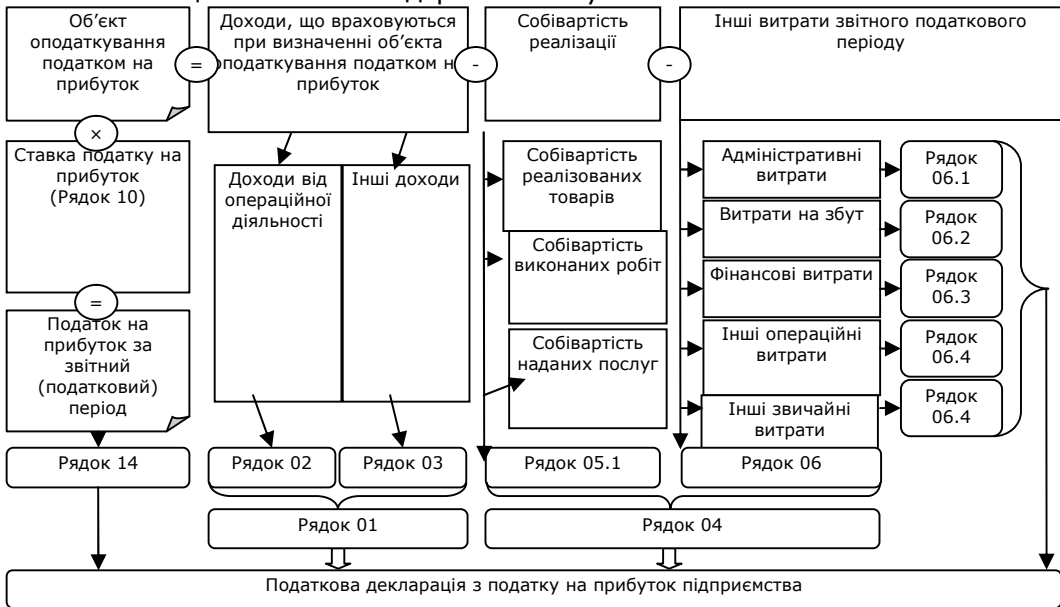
Об'єкт оподаткування податком на прибуток

=

Доходи, що враховуються при визначенні об'єкта оподаткування податком на прибуток

-

Собівартість реалізації

-

Інші витрати звітного податкового періоду

×

Ставка податку на прибуток (Рядок 10)

=

Податок на прибуток за звітний (податковий) період

Доходи від операційної діяльності

Інші доходи

Собівартість реалізованих товарів

Собівартість виконаних робіт

Собівартість наданих послуг

Адміністративні витрати

Рядок 06.1

Витрати на збут

Рядок 06.2

Фінансові витрати

Рядок 06.3

Інші операційні витрати

Рядок 06.4

Інші звичайні витрати

Рядок 06.4

Рядок 14

Рядок 02

Рядок 03

Рядок 05.1

Рядок 06

Рядок 01

Рядок 04

Податкова декларація з податку на прибуток підприємства